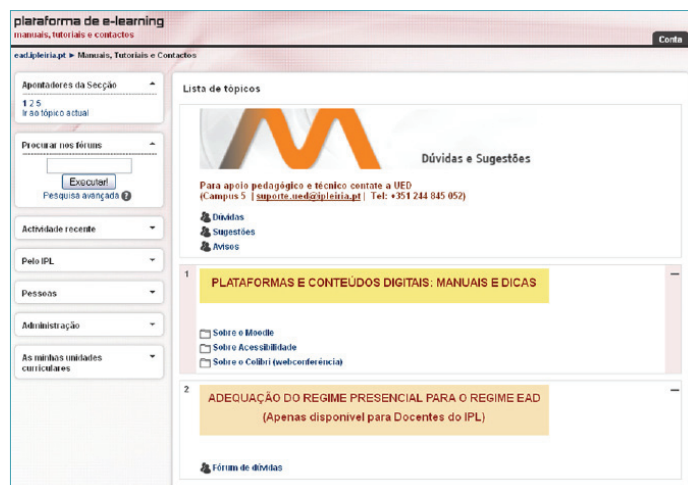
plataforma de e-learning
manuais, tutoriais e contactos

Conta

ead.ipleiria.pt ► Manuais, Tutoriais e Contactos

Apontadores da Secção
1 2 5
Ir ao tópico actual

Procurar nos fóruns
Executar!
Pesquisa avançada

Actividade recente

Pelo IPL

Pessoas

Administração

As minhas unidades curriculares

Lista de tópicos

Dúvidas e Sugestões

Para apoio pedagógico e técnico contate a UED
(Campus 5 | suporte.ued@ipleiria.pt | Tel: +351 244 845 052)

Dúvidas
Sugestões
Avisos

1

PLATAFORMAS E CONTEÚDOS DIGITAIS: MANUAIS E DICAS

Sobre o Moodle
Sobre Acessibilidade
Sobre o Colibri (webconferência)

2

ADEQUAÇÃO DO REGIME PRESENCIAL PARA O REGIME EAD
(Apenas disponível para Docentes do IPL)

Fórum de dúvidas